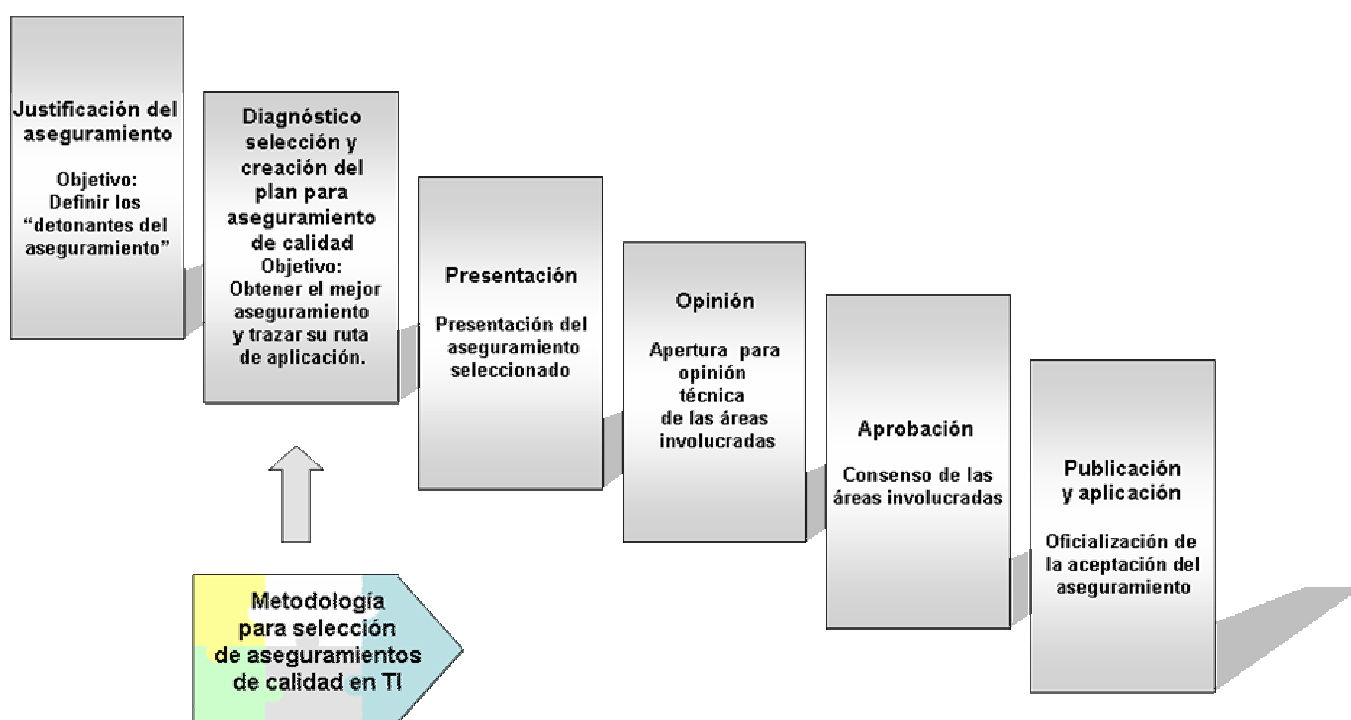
Justificación del aseguramiento

Objetivo:
Definir los "detonantes del aseguramiento"

Diagnóstico selección y creación del plan para aseguramiento de calidad
Objetivo:
Obtener el mejor aseguramiento y trazar su ruta de aplicación.

Presentación

Presentación del aseguramiento seleccionado

Opinión

Apertura para opinión técnica de las áreas involucradas

Aprobación

Consenso de las áreas involucradas

Publicación y aplicación

Oficialización de la aceptación del aseguramiento

Metodología para selección de aseguramientos de calidad en TI